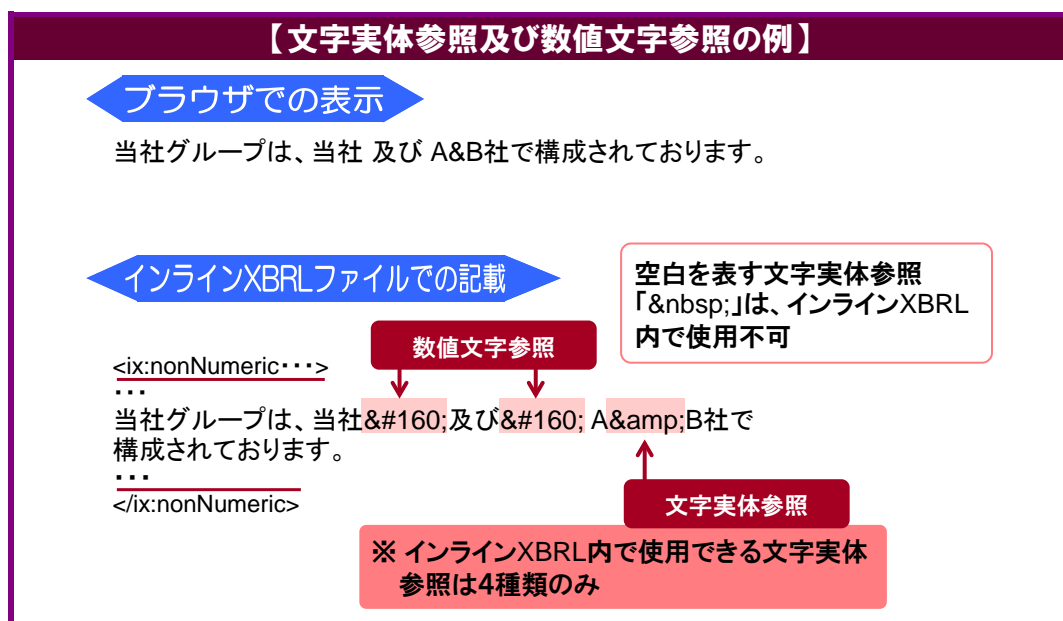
【文字実体参照及び数値文字参照の例】

ブラウザでの表示

当社グループは、当社 及び A&B社で構成されております。

インラインXBRLファイルでの記載

空白を表す文字実体参照「&nbsp;」は、インラインXBRL内で使用不可

数値文字参照

<ix:nonNumeric・・・>
・・・
当社グループは、当社&#160;及び&#160; A&amp;B社で構成されております。
・・・
</ix:nonNumeric>

文字実体参照

※ インラインXBRL内で使用できる文字実体参照は4種類のみ